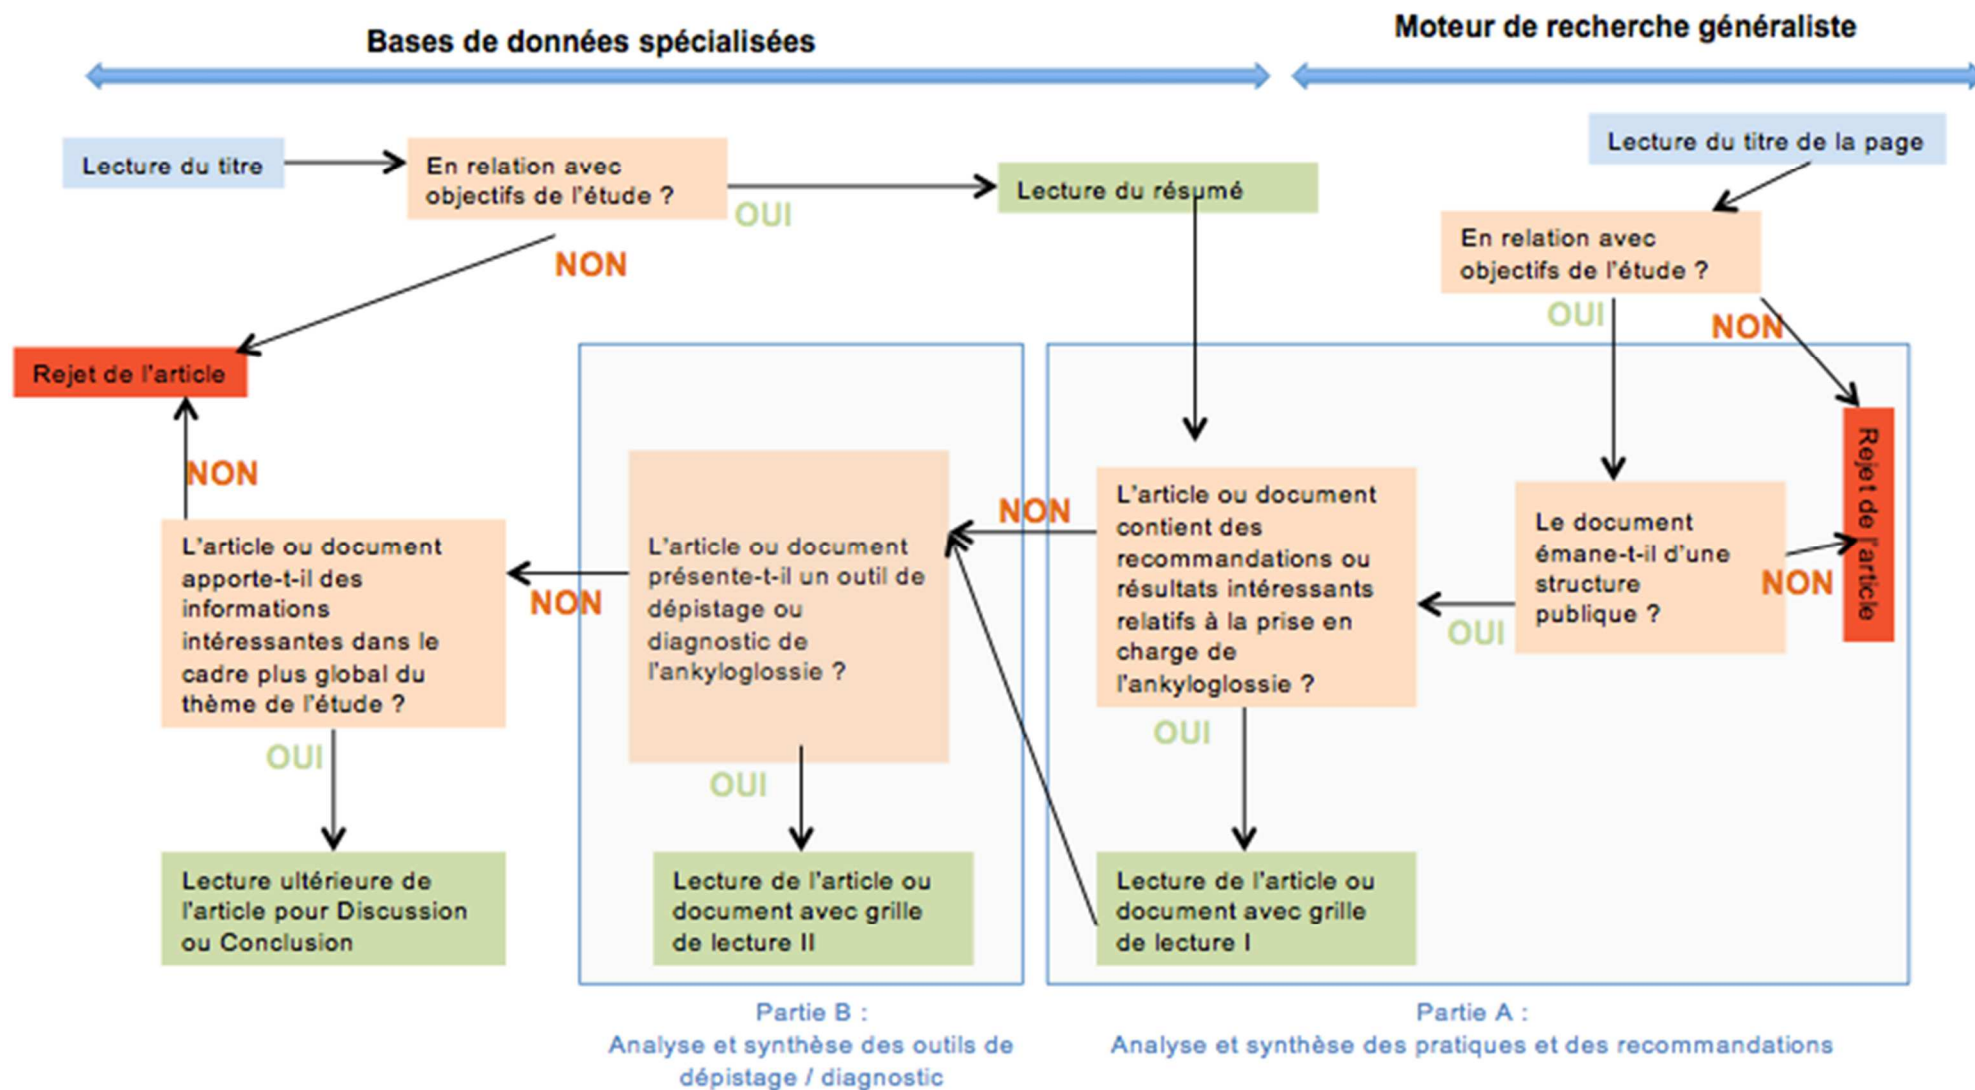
Bases de données spécialisées

Moteur de recherche généraliste

Lecture du titre

En relation avec objectifs de l'étude ?

OUI

Lecture du résumé

Lecture du titre de la page

NON

En relation avec objectifs de l'étude ?

OUI

NON

Rejet de l'article

NON

L'article ou document apporte-t-il des informations intéressantes dans le cadre plus global du thème de l'étude ?

NON

L'article ou document présente-t-il un outil de dépistage ou diagnostic de l'ankyloglossie ?

NON

L'article ou document contient des recommandations ou résultats intéressants relatifs à la prise en charge de l'ankyloglossie ?

OUI

Le document émane-t-il d'une structure publique ?

NON

Rejet de l'article

OUI

OUI

OUI

Lecture ultérieure de l'article pour Discussion ou Conclusion

Lecture de l'article ou document avec grille de lecture II

Lecture de l'article ou document avec grille de lecture I

Partie B :
Analyse et synthèse des outils de dépistage / diagnostic

Partie A :
Analyse et synthèse des pratiques et des recommandations